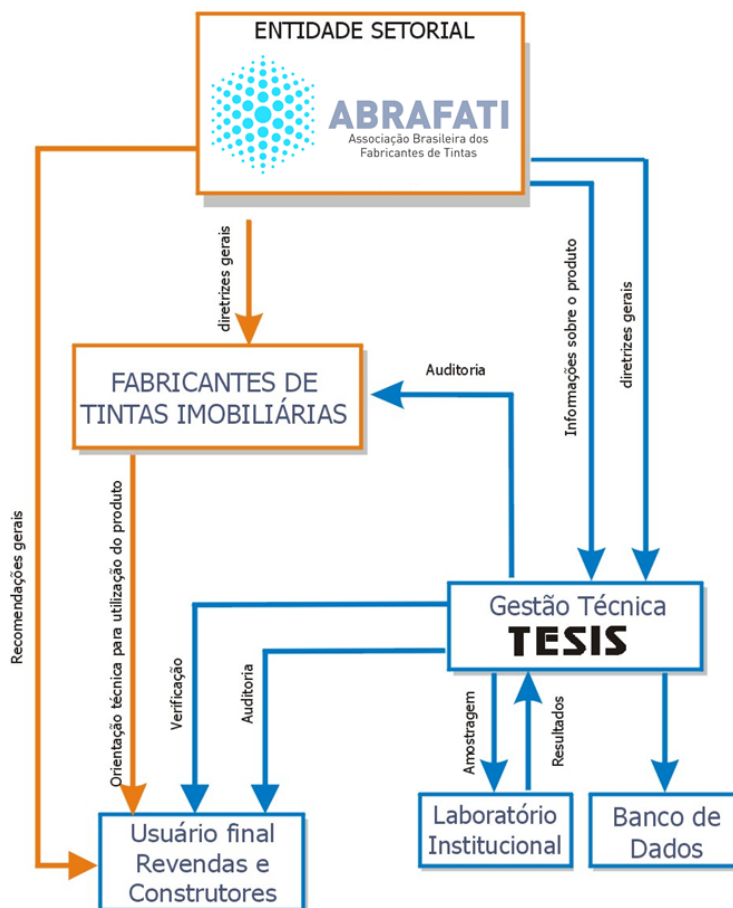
ENTIDADE SETORIAL

ABRAFATI
Associação Brasileira dos Fabricantes de Tintas

diretrizes gerais

Informações sobre o produto

diretrizes gerais

FABRICANTES DE TINTAS IMOBILIÁRIAS

Auditoria

Recomendações gerais

Orientação técnica para utilização do produto

Verificação

Auditoria

Gestão Técnica
TESIS

Amostragem

Resultados

Usuário final
Revendas e
Construtores

Laboratório
Institucional

Banco de
Dados